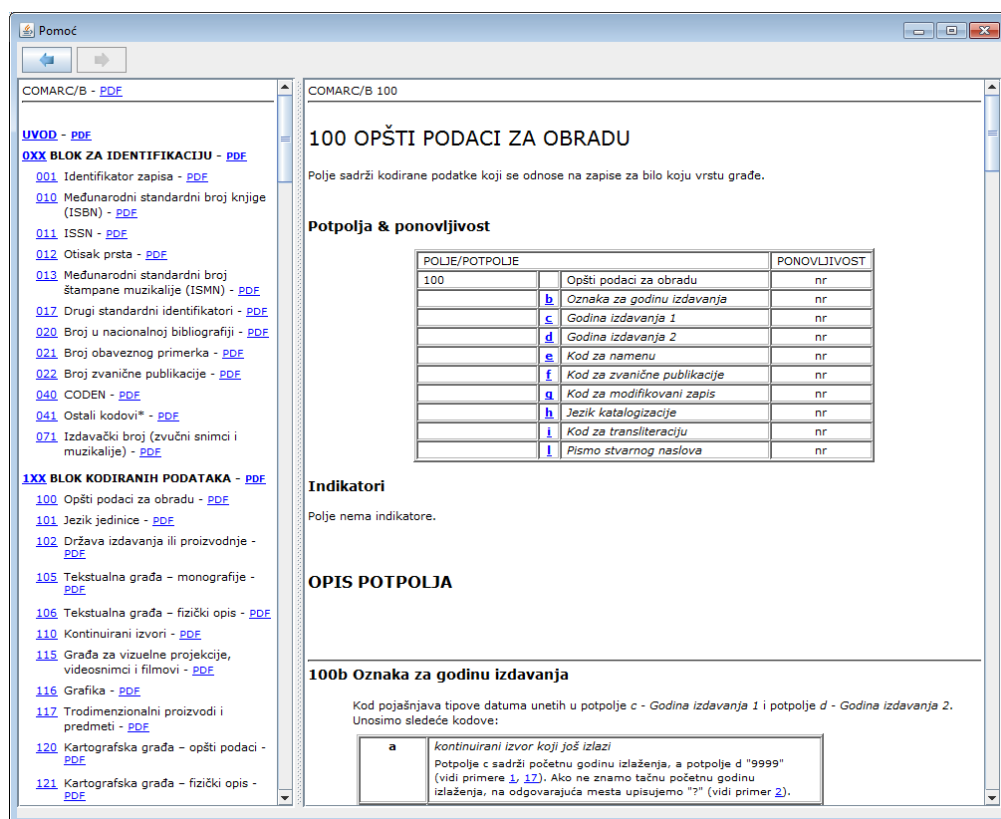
Pomoć

COMARC/B - PDF

UVOD - PDF
0XX BLOK ZA IDENTIFIKACIJU - PDF
001 Identifikator zapisa - PDF
010 Međunarodni standardni broj knjige (ISBN) - PDF
011 ISSN - PDF
012 Otisak prsta - PDF
013 Međunarodni standardni broj štampane muzikalije (ISMN) - PDF
017 Drugi standardni identifikatori - PDF
020 Broj u nacionalnoj bibliografiji - PDF
021 Broj obaveznog primerka - PDF
022 Broj zvanične publikacije - PDF
040 CODEN - PDF
041 Ostali kodovi* - PDF
071 Izdavački broj (zvučni snimci i muzikalije) - PDF
1XX BLOK KODIRANIH PODATAKA - PDF
100 Opšti podaci za obradu - PDF
101 Jezik jedinice - PDF
102 Država izdavanja ili proizvodnje - PDF
105 Tekstualna građa – monografije - PDF
106 Tekstualna građa – fizički opis - PDF
110 Kontinuirani izvori - PDF
115 Građa za vizuelne projekcije, videosnimci i filmovi - PDF
116 Grafika - PDF
117 Trodimenzionalni proizvodi i predmeti - PDF
120 Kartografska građa – opšti podaci - PDF
121 Kartografska građa – fizički opis - PDF

COMARC/B 100

100 OPŠTI PODACI ZA OBRADU

Polje sadrži kodirane podatke koji se odnose na zapise za bilo koju vrstu građe.

Potpolja & ponovljivost

| POLJE/POTPOLJE | | | PONOVLJIVOST |
|---|---|---|---|
| 100 | | Opšti podaci za obradu | nr |
| | b | Oznaka za godinu izdavanja | nr |
| | c | Godina izdavanja 1 | nr |
| | d | Godina izdavanja 2 | nr |
| | e | Kod za namenu | nr |
| | f | Kod za zvanične publikacije | nr |
| | g | Kod za modifikovani zapis | nr |
| | h | Jezik katalogizacije | nr |
| | i | Kod za transliteraciju | nr |
| | l | Pismo stvarnog naslova | nr |

Indikatori

Polje nema indikatore.

OPIS POTPOLJA

100b Oznaka za godinu izdavanja

Kod pojašnjava tipove datuma unetih u potpolje c - Godina izdavanja 1 i potpolje d - Godina izdavanja 2. Unosimo sledeće kodove:

| a | kontinuirani izvor koji još izlazi<br>Potpolje c sadrži početnu godinu izlaženja, a potpolje d "9999" (vidi primere 1, 17). Ako ne znamo tačnu početnu godinu izlaženja, na odgovarajuća mesta upisujemo "?" (vidi primer 2). |
|---|---|